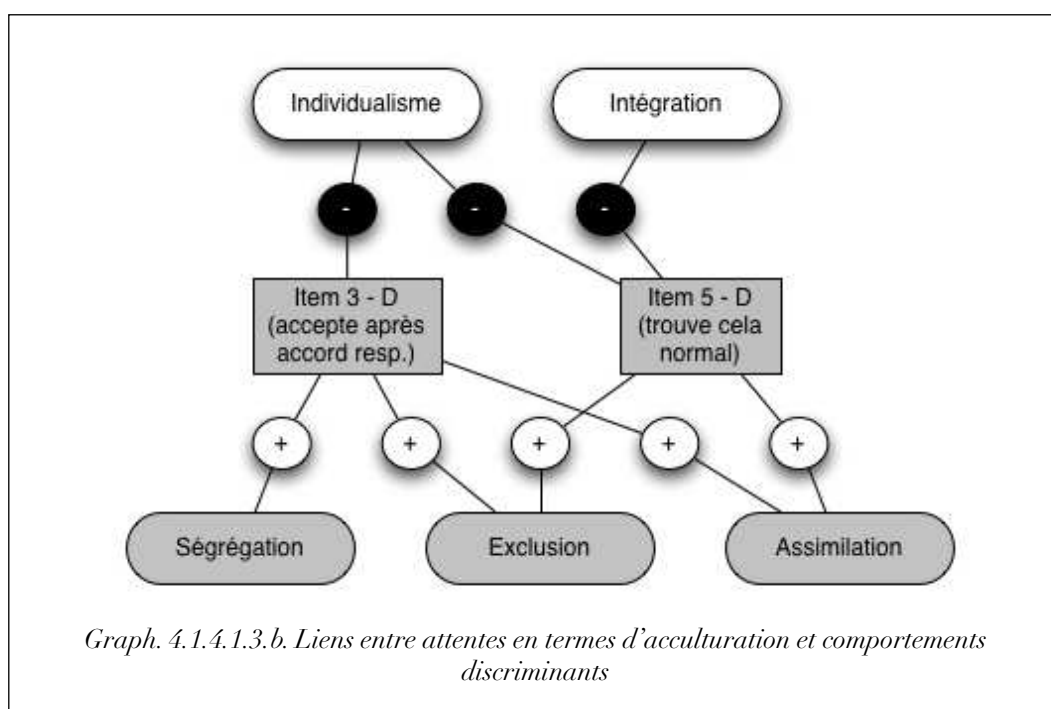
Individualisme

Intégration

-

-

-

Item 3 - D (accepte après accord resp.)

Item 5 - D (trouve cela normal)

+

+

+

+

+

Ségrégation

Exclusion

Assimilation

Graph. 4.1.4.1.3.b. Liens entre attentes en termes d'acculturation et comportements discriminants